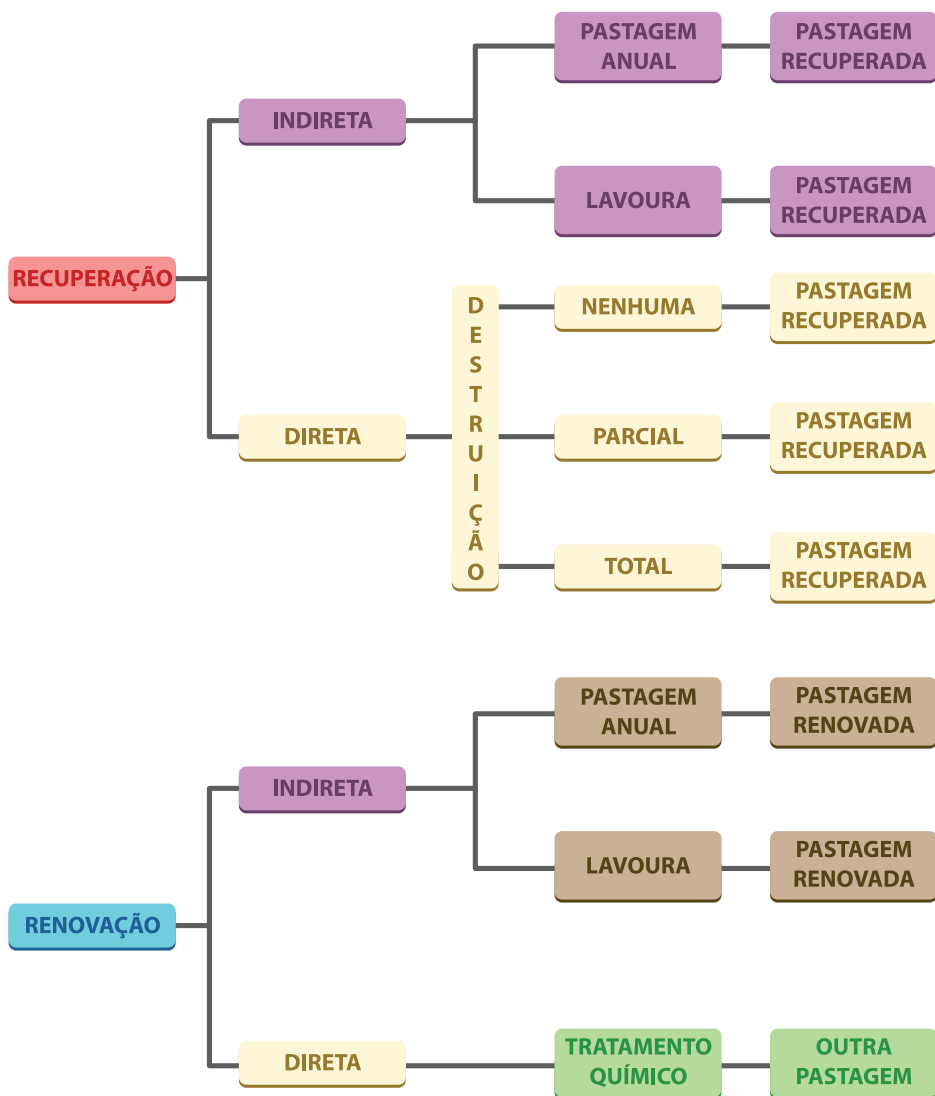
RECUPERAÇÃO

INDIRETA

PASTAGEM ANUAL

PASTAGEM RECUPERADA

LAVOURA

PASTAGEM RECUPERADA

DIRETA

DESTRUIÇÃO

NENHUMA

PASTAGEM RECUPERADA

PARCIAL

PASTAGEM RECUPERADA

TOTAL

PASTAGEM RECUPERADA

RENOVAÇÃO

INDIRETA

PASTAGEM ANUAL

PASTAGEM RENOVADA

LAVOURA

PASTAGEM RENOVADA

DIRETA

TRATAMENTO QUÍMICO

OUTRA PASTAGEM